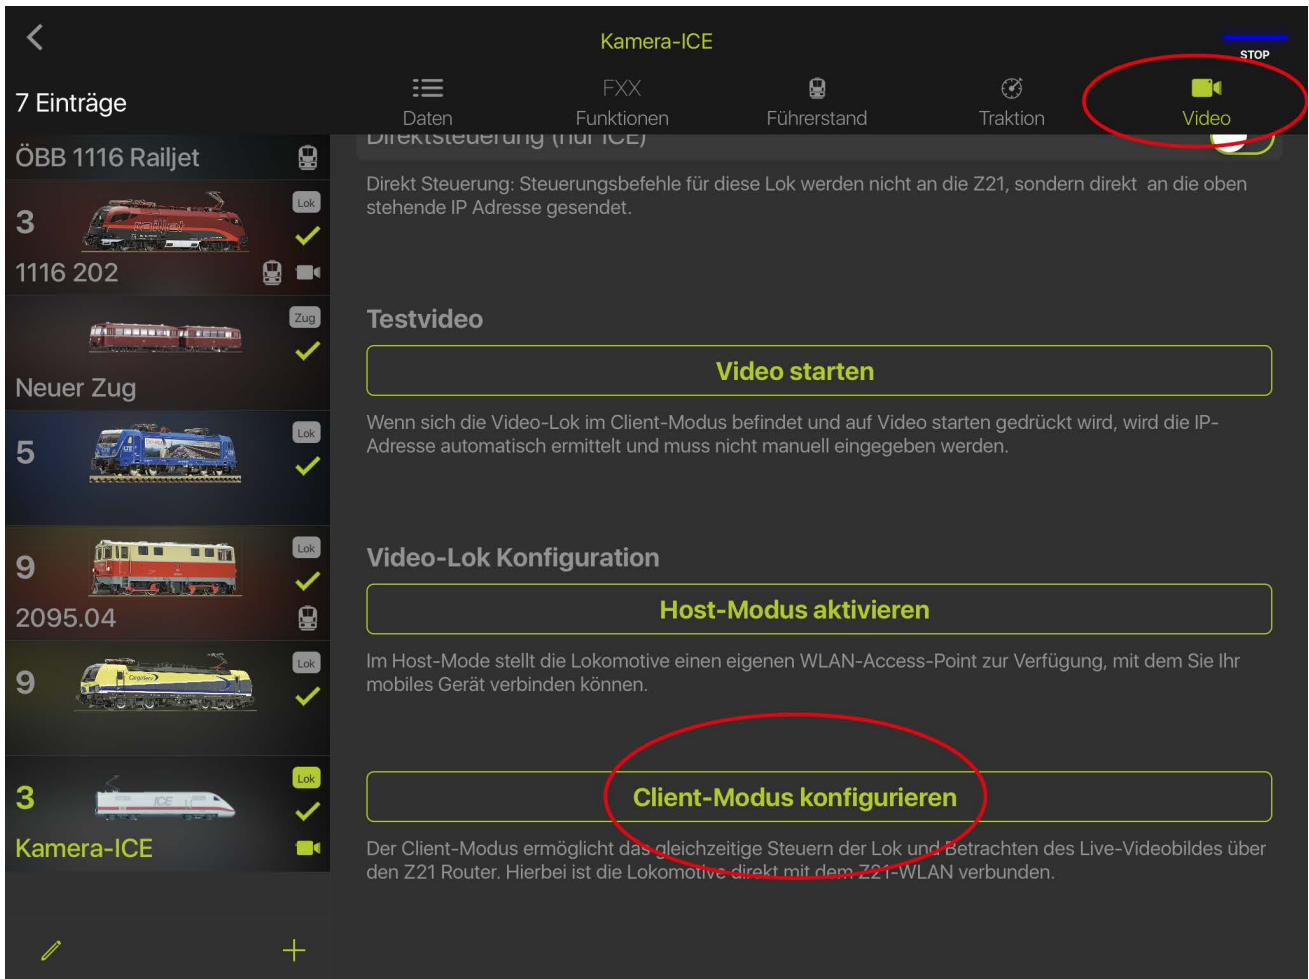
Kamera-ICE

STOP

7 Einträge

Daten

FXX
Funktionen

Führerstand

Traktion

Video

ÖBB 1116 Railjet

Lok
3
1116 202

Zug
Neuer Zug

Lok
5

Lok
9
2095.04

Lok
9

Lok
3
Kamera-ICE

Direktsteuerung (nur ICE)

Direkt Steuerung: Steuerungsbefehle für diese Lok werden nicht an die Z21, sondern direkt an die oben stehende IP Adresse gesendet.

Testvideo

Video starten

Wenn sich die Video-Lok im Client-Modus befindet und auf Video starten gedrückt wird, wird die IP-Adresse automatisch ermittelt und muss nicht manuell eingegeben werden.

Video-Lok Konfiguration

Host-Modus aktivieren

Im Host-Mode stellt die Lokomotive einen eigenen WLAN-Access-Point zur Verfügung, mit dem Sie Ihr mobiles Gerät verbinden können.

Client-Modus konfigurieren

Der Client-Modus ermöglicht das gleichzeitige Steuern der Lok und Betrachten des Live-Videobildes über den Z21 Router. Hierbei ist die Lokomotive direkt mit dem Z21-WLAN verbunden.